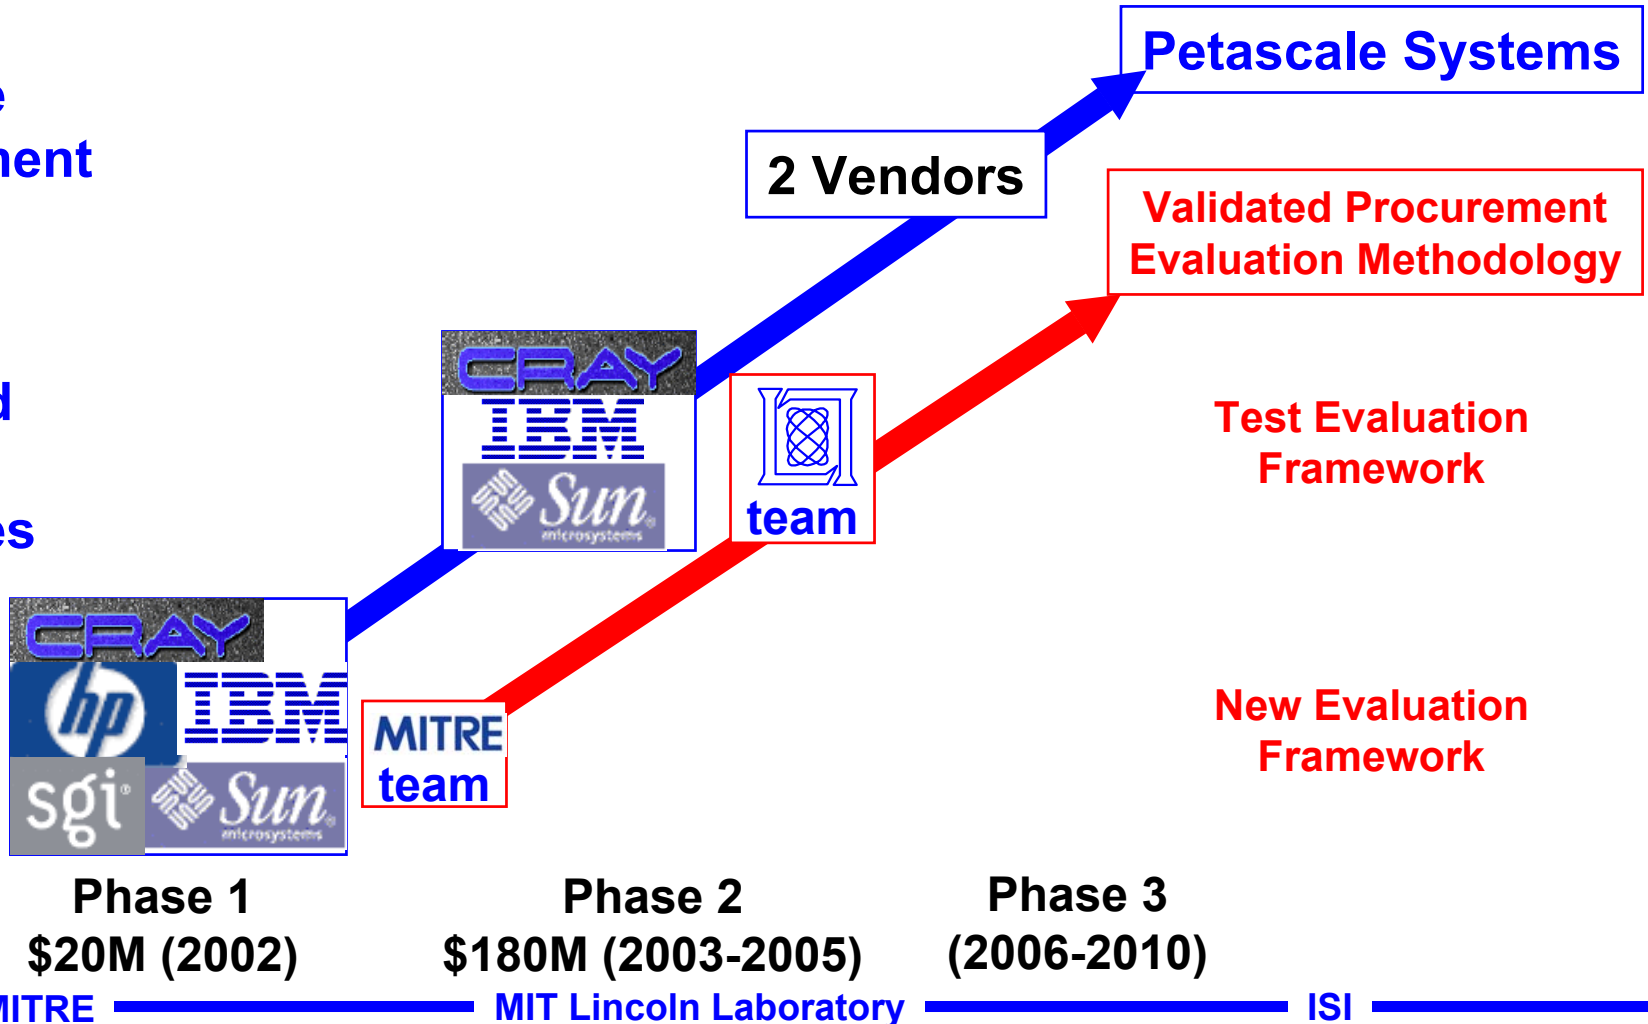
e
nent

d

es

Petascale Systems

2 Vendors

Validated Procurement Evaluation Methodology

CRAY
IBM
Sun microsystems

team

Test Evaluation Framework

CRAY
hp
IBM
sgi
Sun microsystems

MITRE
team

New Evaluation Framework

Phase 1
$20M (2002)

Phase 2
$180M (2003-2005)

Phase 3
(2006-2010)

MITRE

MIT Lincoln Laboratory

ISI